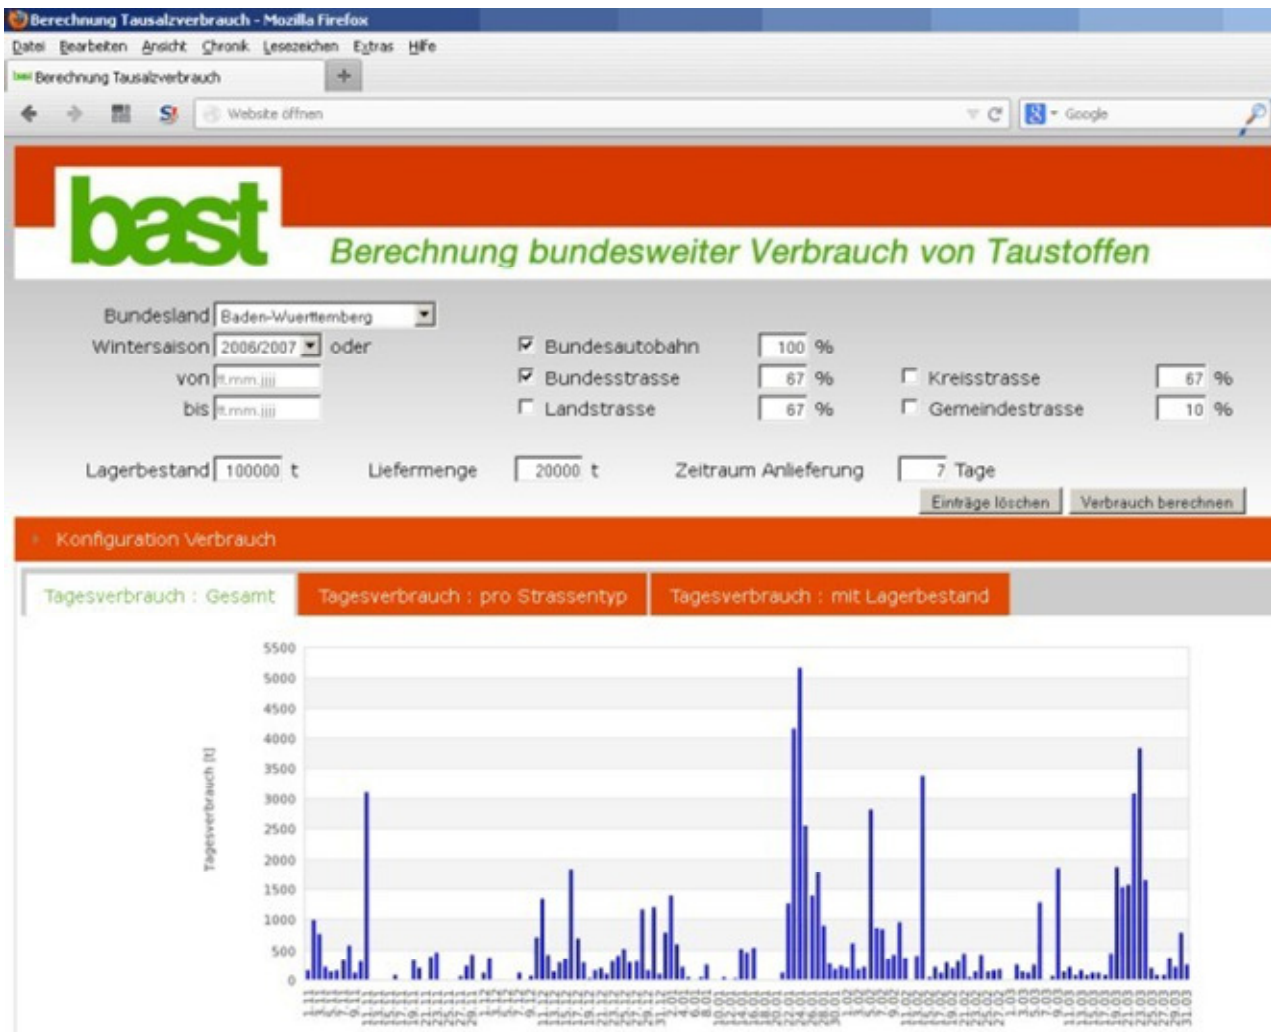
Berechnung Tausalzverbrauch - Mozilla Firefox

Datei Bearbeiten Ansicht Chronik Lesezeichen Extras Hilfe

Berechnung Tausalzverbrauch

Website öffnen

Google

bast

Berechnung bundesweiter Verbrauch von Taustoffen

Bundesland Baden-Wuerttemberg

Wintersaison 2006/2007 oder

von tt.mm.jjjj

bis tt.mm.jjjj

Bundesautobahn 100 %

Bundesstrasse 67 %

Landstrasse 67 %

Kreisstrasse 67 %

Gemeindestrasse 10 %

Lagerbestand 100000 t

Liefermenge 20000 t

Zeitraum Anlieferung 7 Tage

Einträge löschen

Verbrauch berechnen

Konfiguration Verbrauch

Tagesverbrauch : Gesamt

Tagesverbrauch : pro Strassentyp

Tagesverbrauch : mit Lagerbestand

5500
5000
4500
4000
3500
3000
2500
2000
1500
1000
500
0

Tagesverbrauch [t]

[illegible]